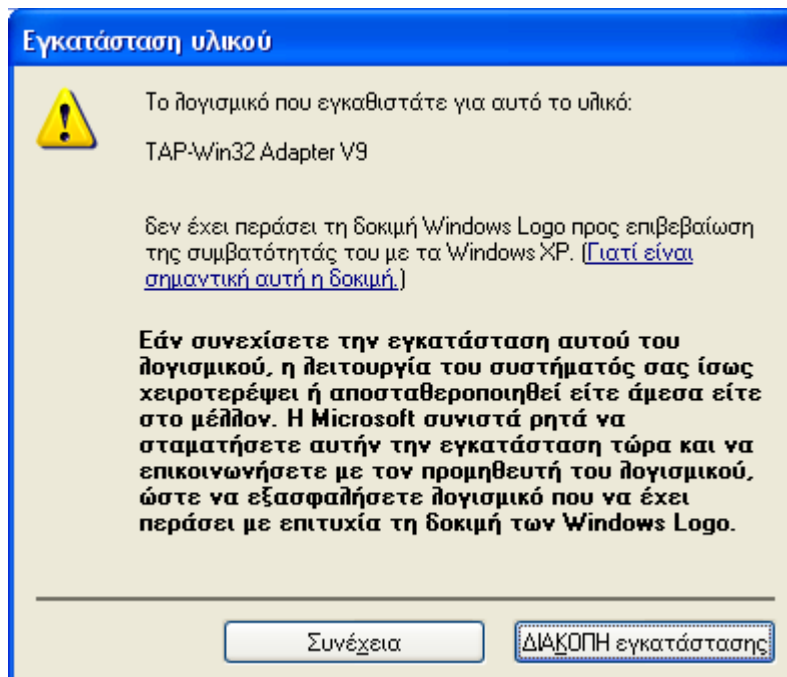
Εγκατάσταση υλικού

Το λογισμικό που εγκαθιστάτε για αυτό το υλικό:

TAP-Win32 Adapter V9

δεν έχει περάσει τη δοκιμή Windows Logo προς επιβεβαίωση της συμβατότητάς του με τα Windows XP. (Γιατί είναι σημαντική αυτή η δοκιμή.)

Εάν συνεχίσετε την εγκατάσταση αυτού του λογισμικού, η λειτουργία του συστήματός σας ίσως χειροτερέψει ή αποσταθεροποιηθεί είτε άμεσα είτε στο μέλλον. Η Microsoft συνιστά ρητά να σταματήσετε αυτήν την εγκατάσταση τώρα και να επικοινωνήσετε με τον προμηθευτή του λογισμικού, ώστε να εξασφαλίσετε λογισμικό που να έχει περάσει με επιτυχία τη δοκιμή των Windows Logo.

Συνέχεια

ΔΙΑΚΟΠΗ εγκατάστασης